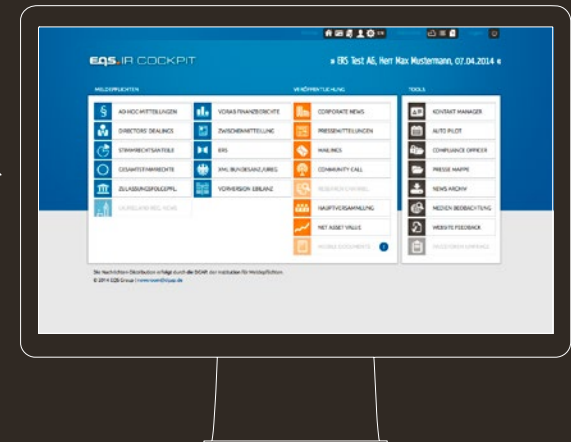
EQS IR COCKPIT

» EIS Test AG, Herr Max Mustermann, 07.04.2014 «

MELDEPFLICHTEN

AD-HOC MITTEILUNGEN

DIRECTORS' DEALINGS

STIMMRECHTSANTEILE

GESAMTSTIMMRECHTE

ZULASSUNGSFOLGEPFL.

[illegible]

VORAB FINANZBERICHTE

ZWISCHENMITTEILUNG

ERS

XML BUNDESANZ./UREG.

VORVERSION EBILANZ

VERÖFFENTLICHUNG

CORPORATE NEWS

PRESSEMITTEILUNGEN

MAILINGS

COMMUNITY CALL

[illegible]

HAUPTVERSAMMLUNG

NET ASSET VALUE

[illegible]

TOOLS

KONTAKT MANAGER

AUTO PILOT

COMPLIANCE OFFICER

PRESSE MAPPE

NEWS ARCHIV

MEDIEN BEOBACHTUNG

WEBSITE FEEDBACK

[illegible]

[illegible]

© 2014 EQS Group | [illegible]